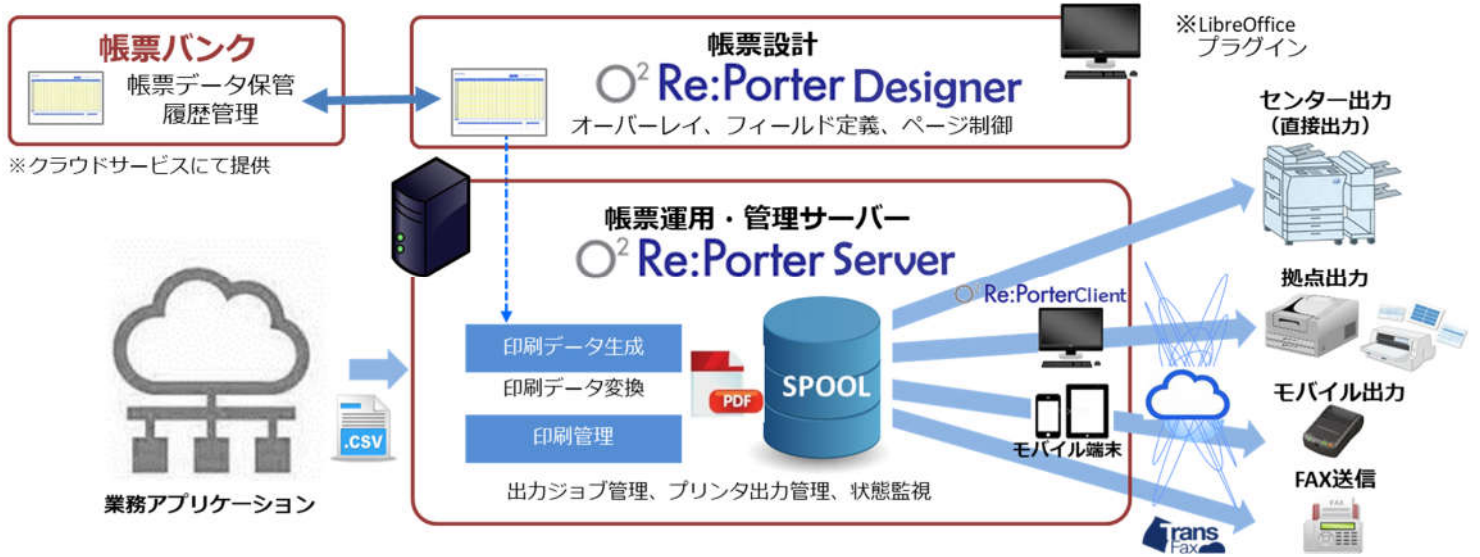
帳票バンク
帳票データ保管
履歴管理
※クラウドサービスにて提供

帳票設計
$O^2$ Re:Porter Designer
オーバーレイ、フィールド定義、ページ制御

※LibreOffice
プラグイン

帳票運用・管理サーバー
$O^2$ Re:Porter Server

印刷データ生成
印刷データ変換
印刷管理
PDF
SPOOL
出力ジョブ管理、プリンタ出力管理、状態監視

.CSV
業務アプリケーション

$O^2$ Re:PorterClient
モバイル端末
Trans Fax

センター出力
（直接出力）
拠点出力
モバイル出力
FAX送信
FAX